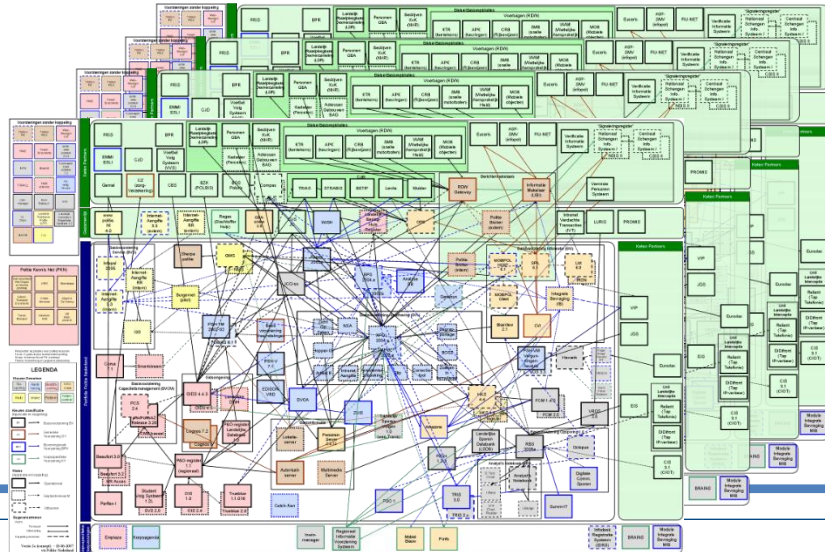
Voorzieningen zonder koppeling

PRIS

BPR

Personen GBA

Basisvoorzieningen

Voertuigen (RDW)

Eucaris

ASP (MV)

PU-NET

Verificatie Informatie Systeem

Opsporingsregister

Nationaal Schengen Informatie Systeem

Centraal Schengen Informatie Systeem

KTR

APK

CRB

WAM

MOB

EMMI

CJD

Basis Kaart

Gemal

BDI

Adressen

TRAIS

STRABIS

BSTIP

Lente

Shotter

BDW Gateway

Informatie Makelaar

Verwerving Personen Systeem

PROMIS

Internet Verdachte Transacties

LURO

PROMIS

Externe Partners

VIP

JGS

Gemeentes

Politie Korps Nar (PKN)

LEGENDA

Basisondersteuning

Ondersteuning

BVO

HKS

BVH

GMS

Blue View

VIPS

Haven

OBR

Gemal

DVDA

ZSM

Multimedia Server

Beaufort 3.0

Portfolio

Graaf

Emplaza

Foxpagenda

Regionaal Informatie Systeem

Mobiel Observ

Portfolio

BRAINS

Module Integrale Bevraging

Unit Landelijke Interceptie

Reliant (Tap Telefonie)

DiDifferent (Tap IP-verkeer)

CIS 3.1 (CIOT)

Gunsdee

Summit